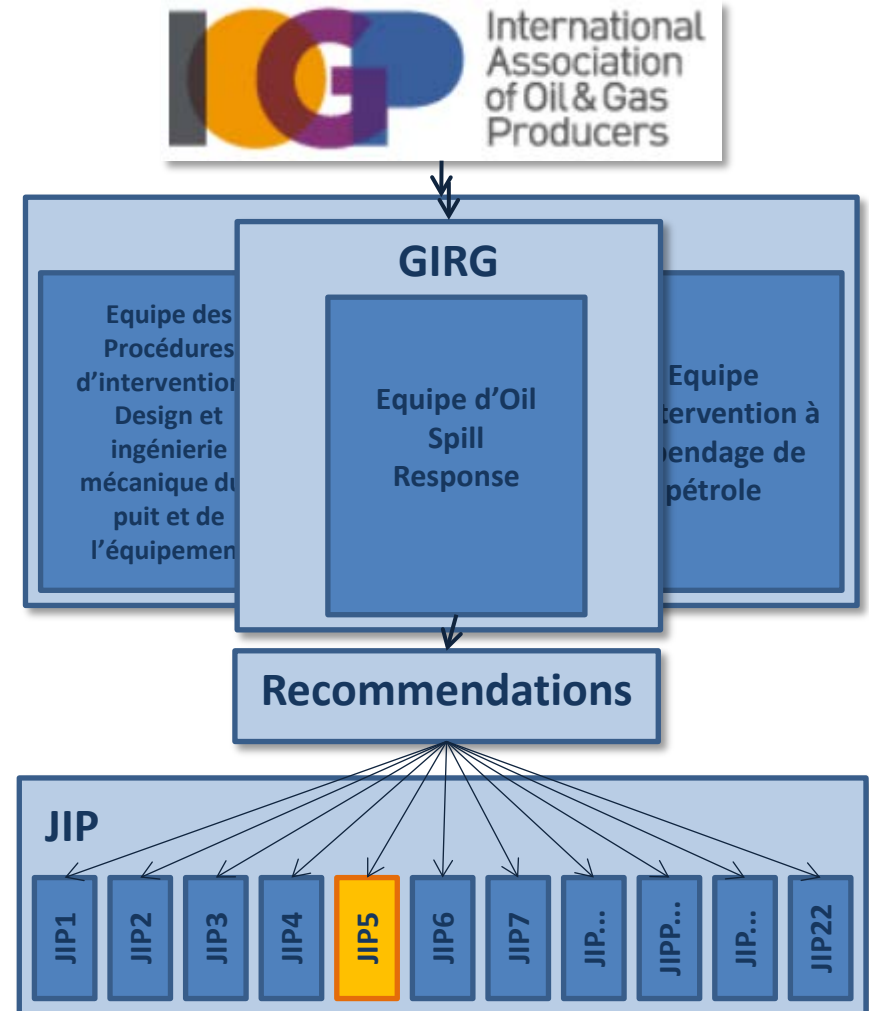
IOGP International Association of Oil & Gas Producers

GIRG

Equipe des Procédures d'intervention Design et ingénierie mécanique du puit et de l'équipemen

Equipe d'Oil Spill Response

Equipe tervention à pendage de pétrole

Recommendations

JIP

JIP1

JIP2

JIP3

JIP4

JIP5

JIP6

JIP7

JIP…

JIPP…

JIP…

JIP22